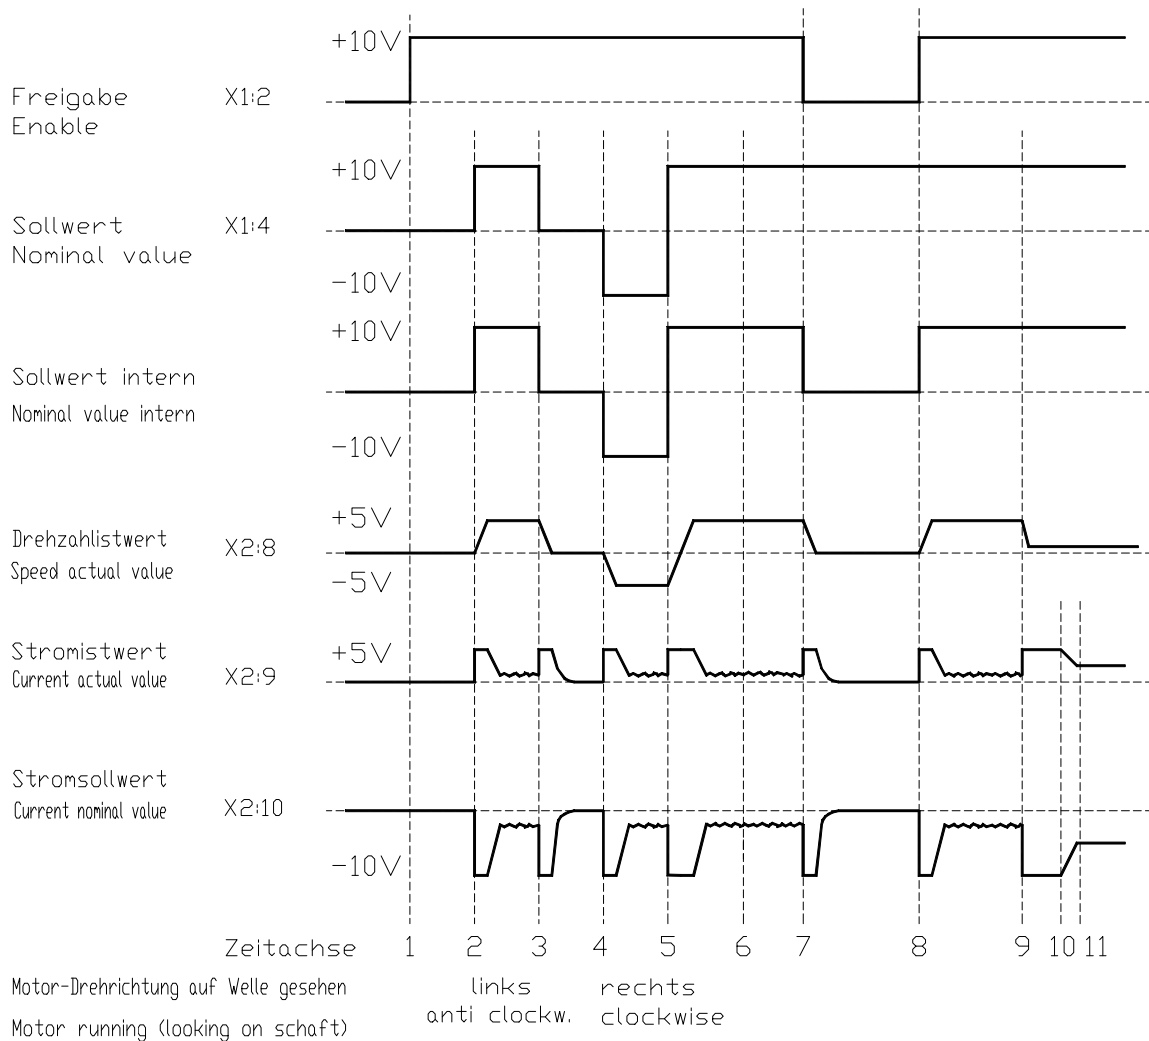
+10V
Freigabe
Enable
X1:2

+10V
Sollwert
Nominal value
X1:4
-10V

+10V
Sollwert intern
Nominal value intern
-10V

+5V
Drehzahlistwert
Speed actual value
X2:8
-5V

Stromistwert
Current actual value
+5V
X2:9

Stromsollwert
Current nominal value
X2:10
-10V

Zeitachse 1 2 3 4 5 6 7 8 9 10 11

Motor-Drehrichtung auf Welle gesehen
Motor running (looking on schaft)
links
anti clockw.
rechts
clockwise